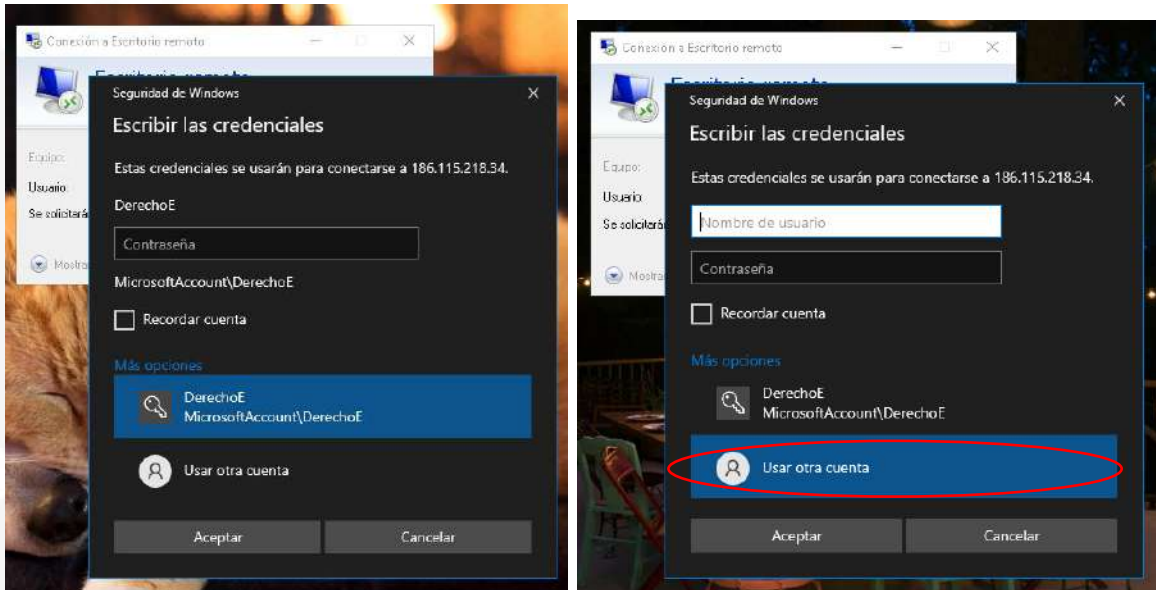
Conexión a Escritorio remoto

Escritorio remoto

Equipo:

Usuario:

Se solicitará

Mostrar

Seguridad de Windows

Escribir las credenciales

Estas credenciales se usarán para conectarse a 186.115.218.34.

DerechoE

Contraseña

MicrosoftAccount\DerechoE

Recordar cuenta

Más opciones

DerechoE
MicrosoftAccount\DerechoE

Usar otra cuenta

Aceptar

Cancelar

Conexión a Escritorio remoto

Escritorio remoto

Equipo:

Usuario:

Se solicitará

Mostrar

Seguridad de Windows

Escribir las credenciales

Estas credenciales se usarán para conectarse a 186.115.218.34.

Nombre de usuario

Contraseña

Recordar cuenta

Más opciones

DerechoE
MicrosoftAccount\DerechoE

Usar otra cuenta

Aceptar

Cancelar